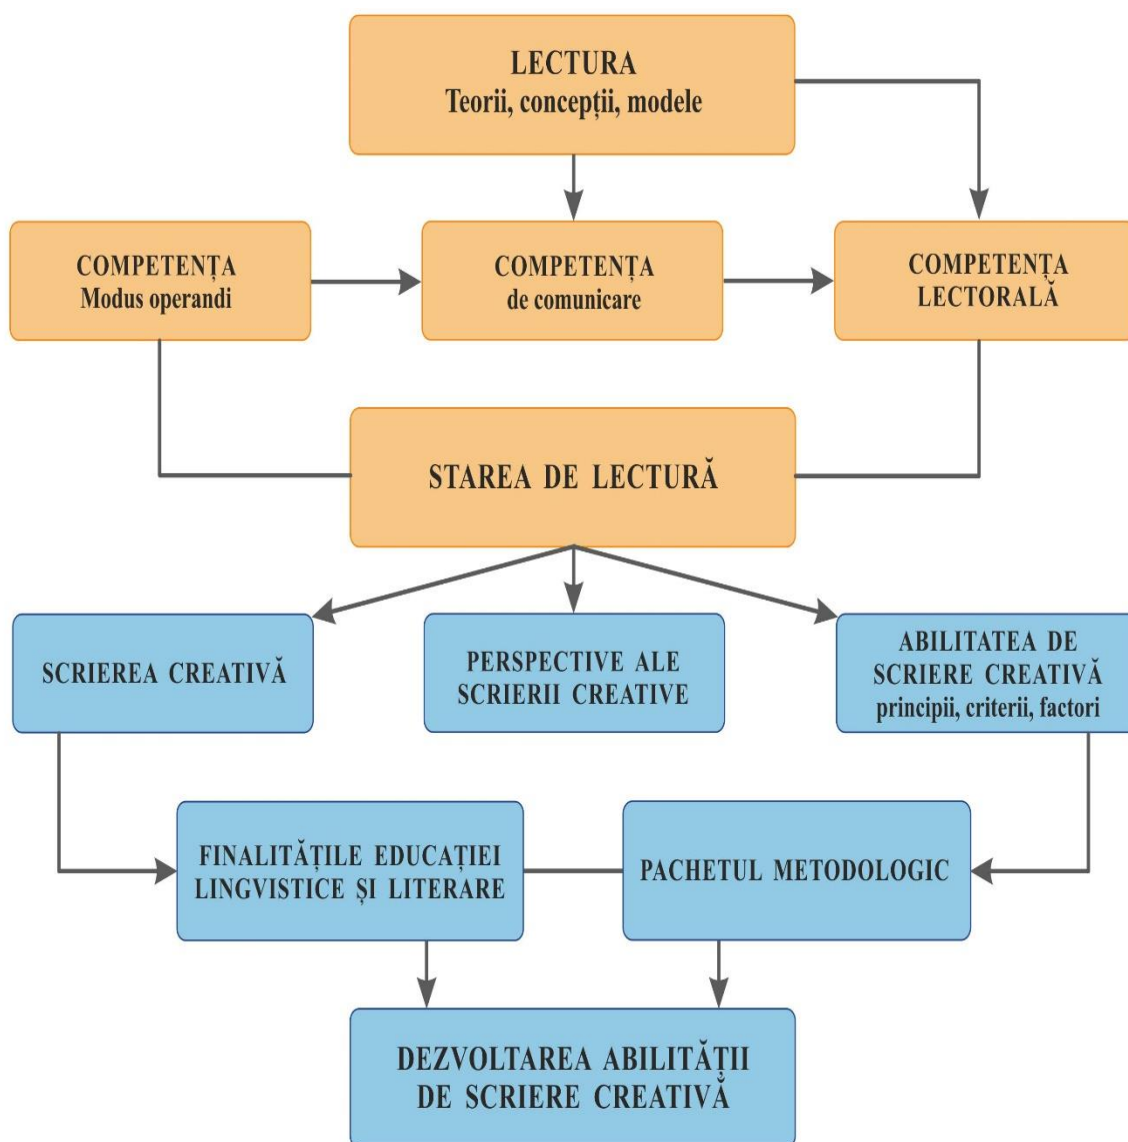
LECTURA
Teorii, concepții, modele

COMPETENȚA
Modus operandi

COMPETENȚA
de comunicare

COMPETENȚA
LECTORALĂ

STAREA DE LECTURĂ

SCRIEREA CREATIVĂ

PERSPECTIVE ALE SCRIERII CREATIVE

ABILITATEA DE SCRIERE CREATIVĂ
principii, criterii, factori

FINALITĂȚILE EDUCAȚIEI LINGVISTICE ȘI LITERARE

PACHETUL METODOLOGIC

DEZVOLTAREA ABILITĂȚII DE SCRIERE CREATIVĂ